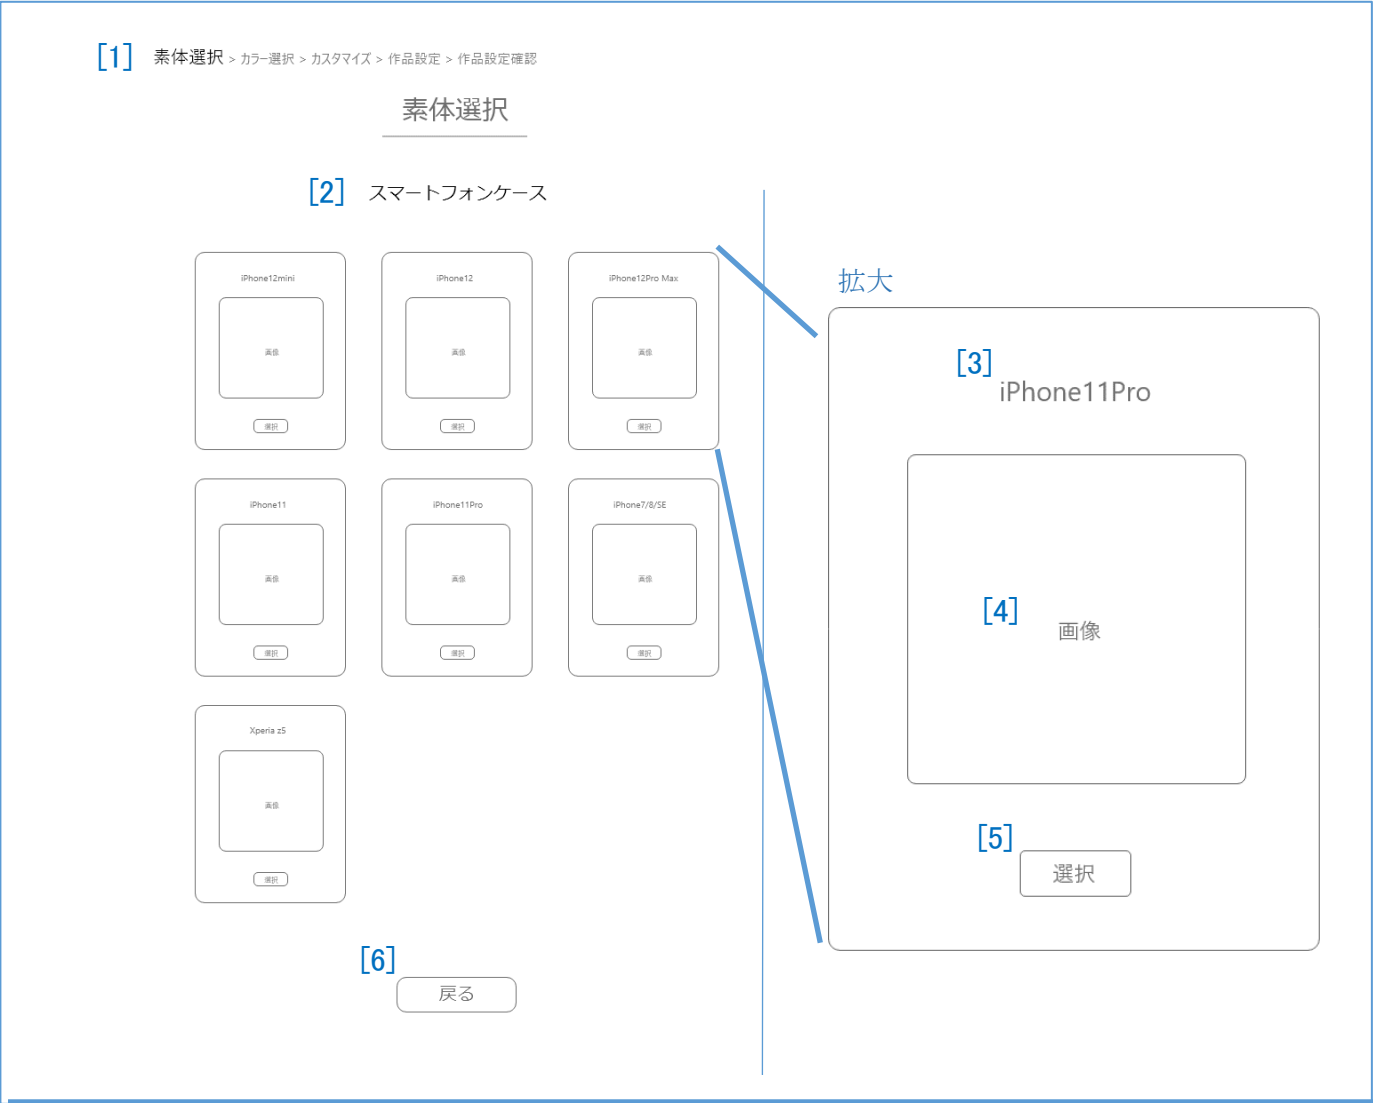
[1] 素体選択 > カラー選択 > カスタマイズ > 作品設定 > 作品設定確認

素体選択

[2] スマートフォンケース

iPhone12mini
画像
選択

iPhone12
画像
選択

iPhone12Pro Max
画像
選択

iPhone11
画像
選択

iPhone11Pro
画像
選択

iPhone7/8/SE
画像
選択

Xperia z5
画像
選択

[6]
戻る

拡大

[3]
iPhone11Pro

[4]
画像

[5]
選択